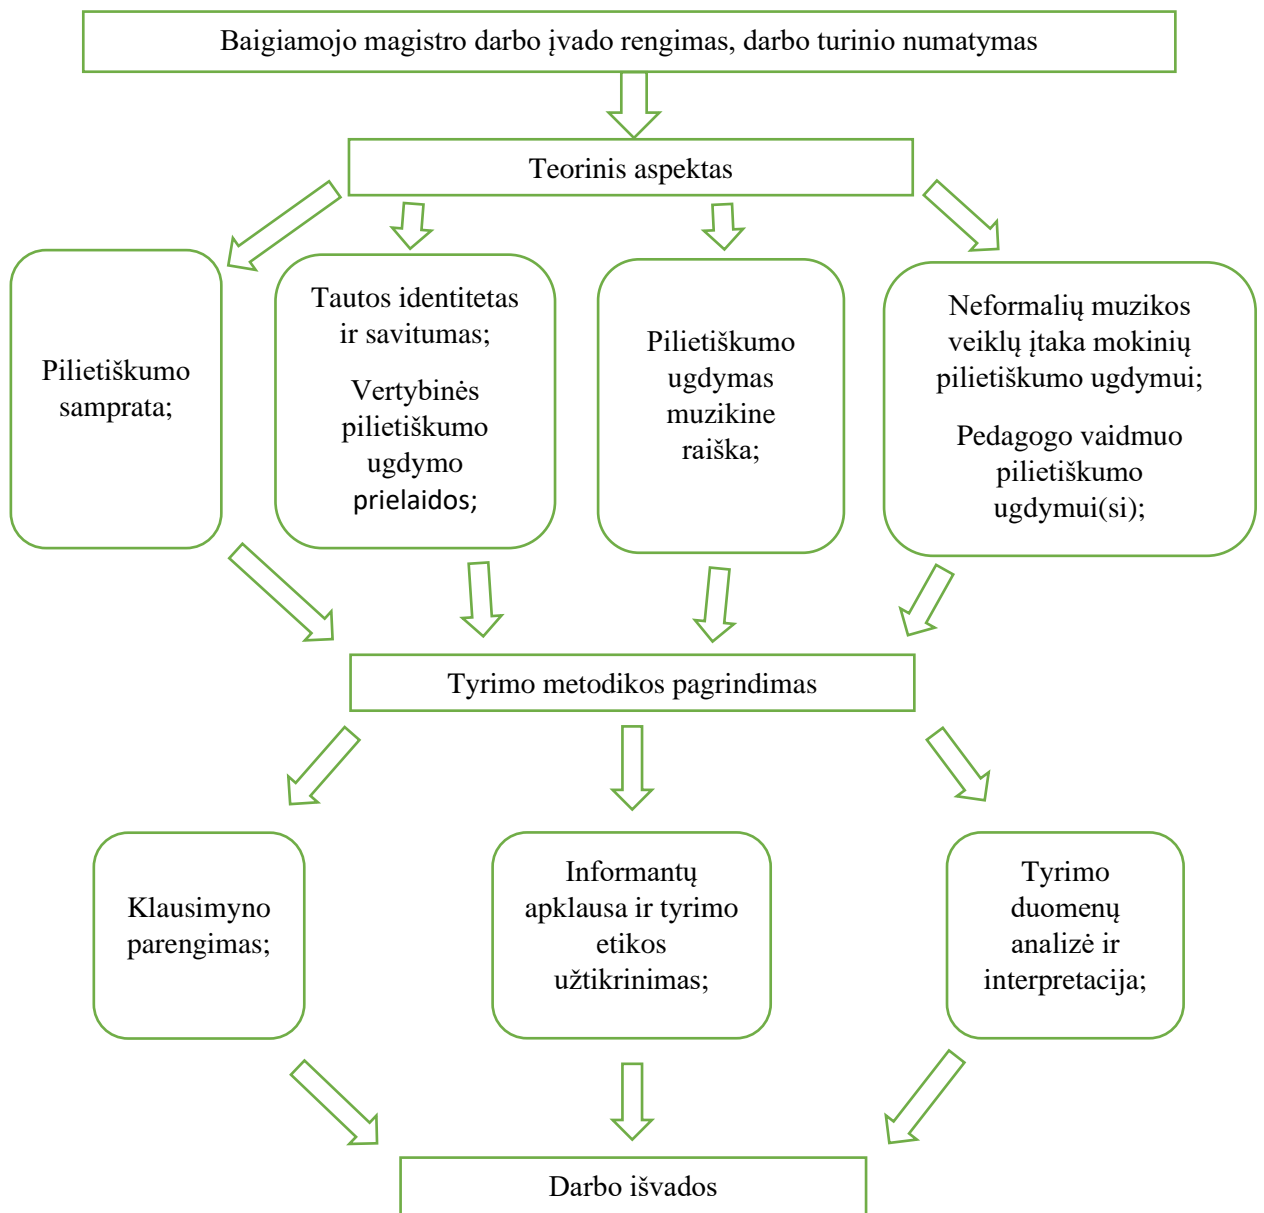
Baigiamojo magistro darbo įvado rengimas, darbo turinio numatymas

Teorinis aspektas

Pilietiškumo samprata;

Tautos identitetas ir savitumas;

Vertybinės pilietiškumo ugdymo prielaidos;

Pilietiškumo ugdymas muzikine raiška;

Neformalių muzikos veiklų įtaka mokinių pilietiškumo ugdymui;

Pedagogo vaidmuo pilietiškumo ugdymui(si);

Tyrimo metodikos pagrindimas

Klausimyno parengimas;

Informantų apklausa ir tyrimo etikos užtikrinimas;

Tyrimo duomenų analizė ir interpretacija;

Darbo išvados